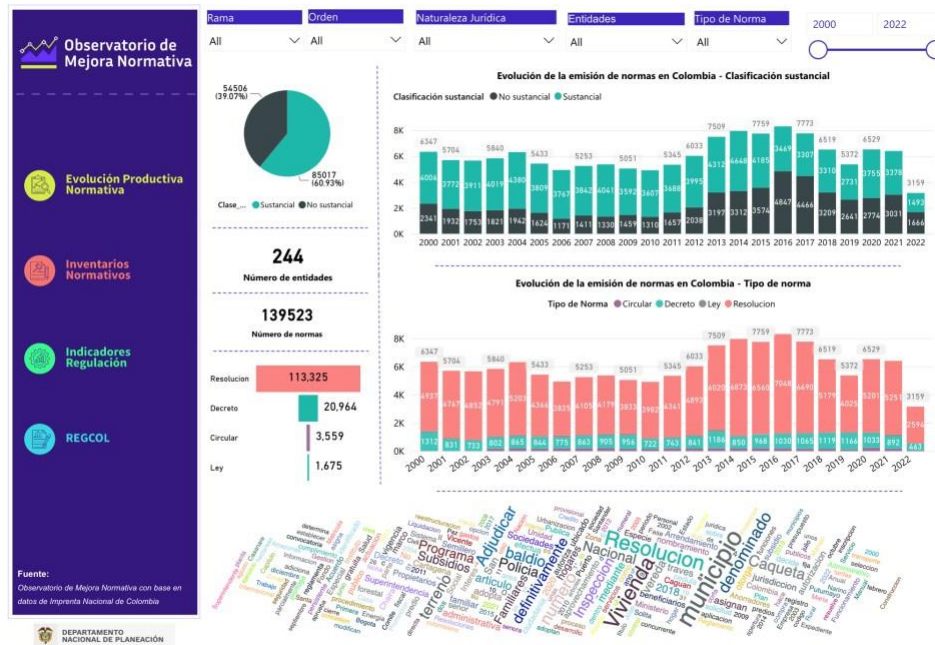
Observatorio de Mejora Normativa

Evolución Productiva Normativa

Inventarios Normativos

Indicadores Regulación

REGCOL

Fuente:
Observatorio de Mejora Normativa con base en datos de Imprenta Nacional de Colombia

DEPARTAMENTO NACIONAL DE PLANEACIÓN

Rama
All

Orden
All

Naturaleza Jurídica
All

Entidades
All

Tipo de Norma
All

2000
2022

54506 (39.07%)
85017 (60.93%)
Clase_... ● Sustancial ● No sustancial

244
Número de entidades

139523
Número de normas

| | |
|---|---|
| Resolucion | 113,325 |
| Decreto | 20,964 |
| Circular | 3,559 |
| Ley | 1,675 |

Evolución de la emisión de normas en Colombia - Clasificación sustancial

Clasificación sustancial ● No sustancial ● Sustancial

8K 6K 4K 2K 0K

6347 5704 5840 5433 5253 5051 5345 6033 7509 7759 7773 6519 5372 6529 3159

4006 3772 3911 4019 4380 3809 3767 3842 4041 3592 3607 3688 3995 4312 4648 4185 3307 3310 2731 3755 3378 1493

2341 1932 1753 1821 1942 1624 1171 1411 1330 1459 1310 1657 2038 3197 3112 3574 4847 4466 3209 2641 2774 3031 1666

2000 2001 2002 2003 2004 2005 2006 2007 2008 2009 2010 2011 2012 2013 2014 2015 2016 2017 2018 2019 2020 2021 2022

Evolución de la emisión de normas en Colombia - Tipo de norma

Tipo de Norma ● Circular ● Decreto ● Ley ● Resolucion

8K 6K 4K 2K 0K

6347 5704 5840 5433 5253 5051 5345 6033 7509 7759 7773 6519 5372 6529 3159

4937 4767 4791 5203 4366 3835 4105 4179 3833 3902 4363 4893 6020 6873 6560 7048 6490 5179 4025 5201 5251 2594

1312 831 733 802 865 844 775 863 905 956 722 743 841 1186 850 968 1030 1065 1119 1166 1033 892 463

2000 2001 2002 2003 2004 2005 2006 2007 2008 2009 2010 2011 2012 2013 2014 2015 2016 2017 2018 2019 2020 2021 2022

Resolucion municipio Vivienda Adjudicar denominado Caqueta baldio definitivamente Programa Subsidios terreno Nacional Policia Familiares Inspeccion articulo Sociedad Superintendencia Propietarios asignan Caguan 2018 Ministerio Colombia jurisdiccion Administrativa forestal beneficiarios Bogota Solita aplicacion predios Liquidacion convocatoria Primera Trabajo Expediente modifican